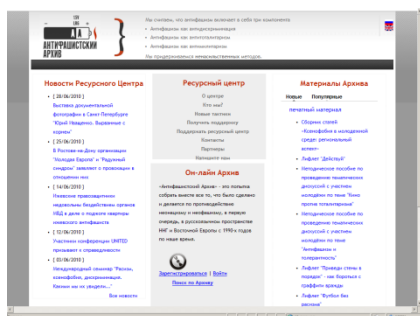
АНТИФАШИСТСКИЙ АРХИВ

Мы считаем, что антифашизм включает в себя три компонента:
• Антифашизм как антирасизм
• Антифашизм как антисексизм
• Антифашизм как антимилитаризм
Мы предпочитаем ненасильственные методы.

Новости Ресурсного Центра

• [ 28/06/2010 ] Выставка документальной фотографии в Санкт-Петербурге "Юрий Кващенко. Вырванные с корнем"
• [ 25/06/2010 ] В Ростове-на-Дону организация "Молодая Европа" и "Радужный синдром" заявляют о провокации в отношении них
• [ 14/06/2010 ] Нижегородские правозащитники подвергаются беззаконным действиям МВД и и дело о подделке некоторых нижегородский антифашистов
• [ 12/06/2010 ] Участники конференции UNITED призывают к справедливости
• [ 03/06/2010 ] Международный семинар "Расизм, ксенофобия, дискриминация. Каковы мы их увидели..."
Все новости

Ресурсный центр

О центре
Кто мы?
Новые поступления
Получить поддержку
Поддержать ресурсный центр
Контакты
Партнеры
Напишите нам

Он-лайн Архив

«Антифашистский Архив» - это попытка собрать вместе все то, что было сделано и делается по противодействию ксенофобии и неофашизму, в первую очередь, в русскоязычном пространстве ННГ и Восточной Европы с 1990-х годов по наши время.

Зарегистрироваться | Войти
Поиск по Архиву

Материалы Архива

Новые Популярные

печатный материал
• Сборник статей «Ксенофобия в молодежной среде: региональный аспект»
• Лифлет "Действуй!"
• Методическое пособие по проведению тематических дискуссий с участием молодежи по теме "Пути против толерантности"
• Методическое пособие по проведению тематических дискуссий с участием молодежи по теме "Антифашизм и толерантность"
• Лифлет "Правды стены в поводах" - как бороться с граффити врагов
• Лифлет "Футбол без расизма"